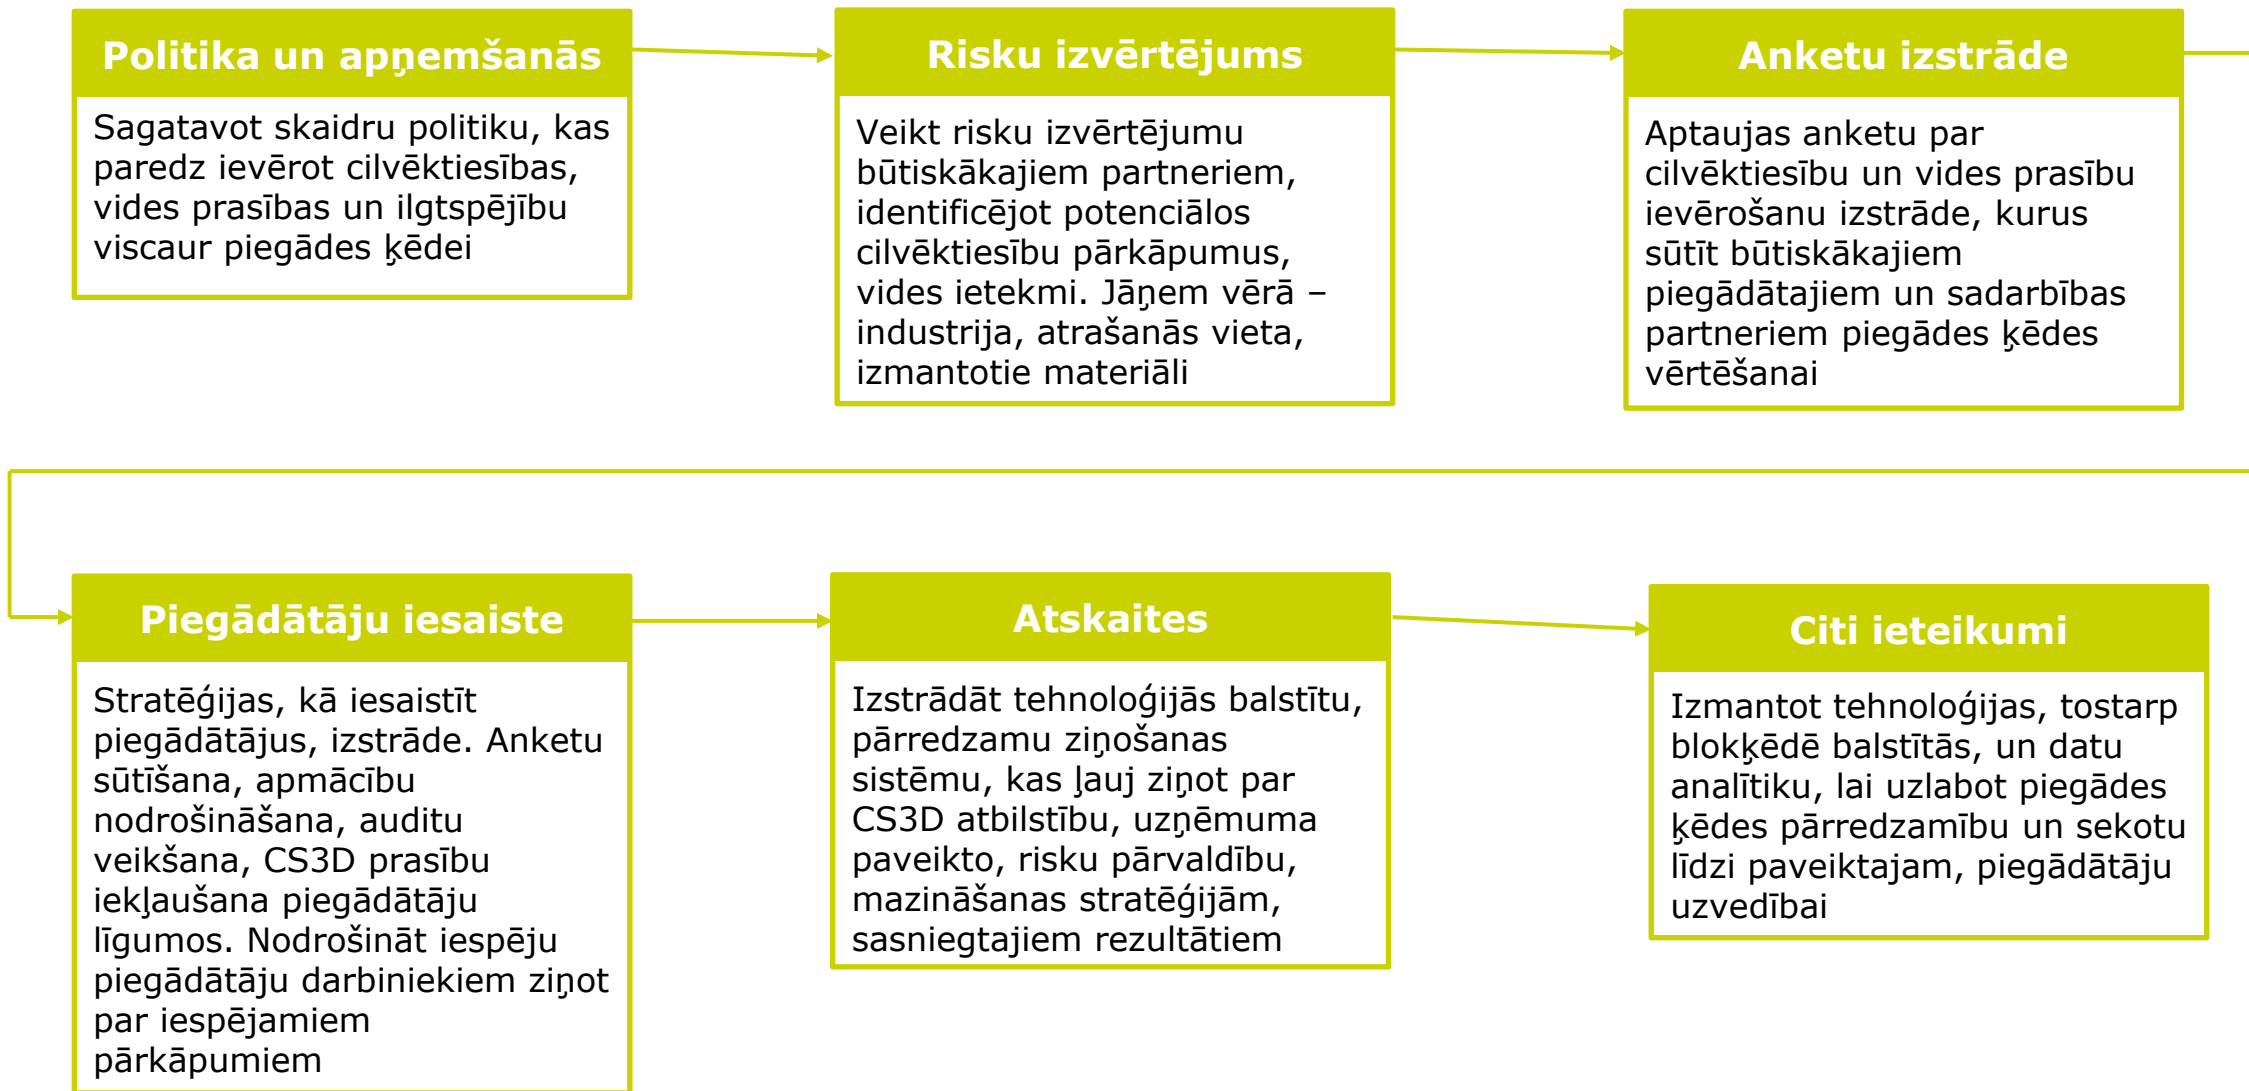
Politika un apņemšanās

Sagatavot skaidru politiku, kas paredz ievērot cilvēktiesības, vides prasības un ilgtspējību viscaur piegādes ķēdei

Risku izvērtējums

Veikt risku izvērtējumu būtiskākajiem partneriem, identificējot potenciālos cilvēktiesību pārkāpumus, vides ietekmi. Jāņem vērā – industrija, atrašanās vieta, izmantotie materiāli

Anketu izstrāde

Aptaujas anketu par cilvēktiesību un vides prasību ievērošanu izstrāde, kurus sūtīt būtiskākajiem piegādātajiem un sadarbības partneriem piegādes ķēdes vērtēšanai

Piegādātāju iesaiste

Stratēģijas, kā iesaistīt piegādātājus, izstrāde. Anketu sūtīšana, apmācību nodrošināšana, auditu veikšana, CS3D prasību iekļaušana piegādātāju līgumos. Nodrošināt iespēju piegādātāju darbiniekiem ziņot par iespējamiem pārkāpumiem

Atskaites

Izstrādāt tehnoloģijās balstītu, pārredzamu ziņošanas sistēmu, kas ļauj ziņot par CS3D atbilstību, uzņēmuma paveikto, risku pārvaldību, mazināšanas stratēģijām, sasniegtajiem rezultātiem

Citi ieteikumi

Izmantot tehnoloģijas, tostarp blokķēdē balstītās, un datu analītiku, lai uzlabot piegādes ķēdes pārredzamību un sekotu līdzi paveiktajam, piegādātāju uzvedībai